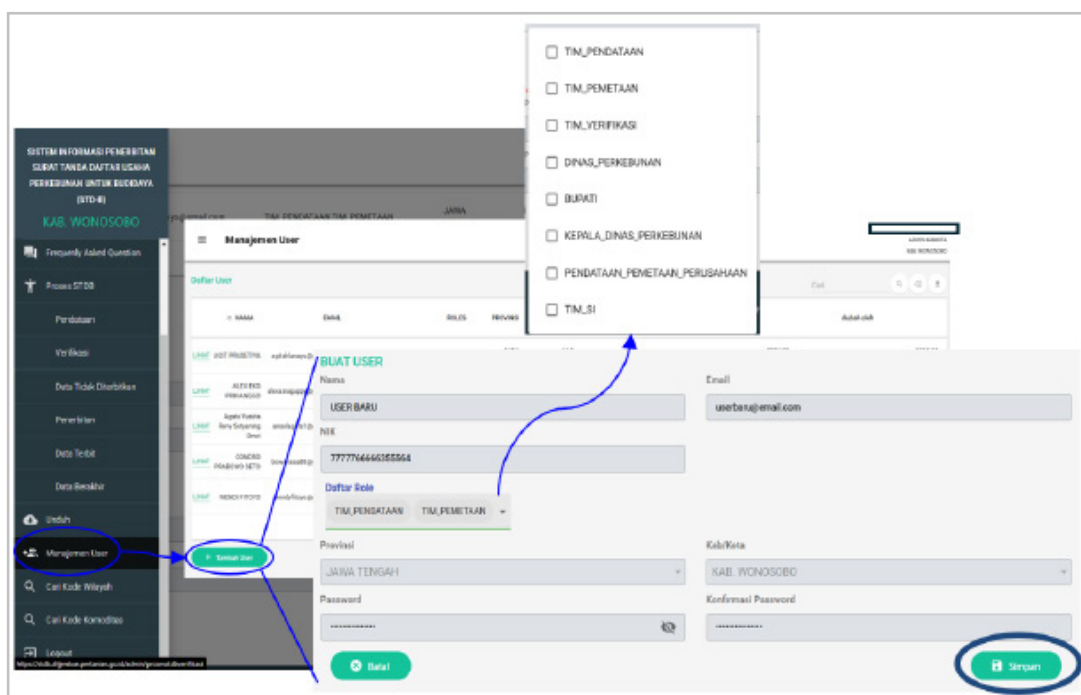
TIM_PENDATAAN
TIM_PEMETAAN
TIM_VERIFIKASI
DINAS_PERKEBUNAN
BUPATI
KEPALA_DINAS_PERKEBUNAN
PENDATAAN_PEMETAAN_PERUSAHAAN
TIM_SI

SISTEM INFORMASI PENERBITAN SURAT TANDA DAFTAR USAHA PERKEBUNAN UNTUK BUDIDAYA (STD-B)
KAB. WONOSOBO

Frequently Asked Question
Proses STDB
Pendataan
Verifikasi
Data Tidak Diterbitkan
Penerbitan
Data Terbit
Data Berakhir
Unduh
Manajemen User
Cari Kode Wilayah
Cari Kode Komoditas
Logout

Manajemen User
Daftar User
NAMA
EMAIL
ROLES
PROVINSI
Dubat oleh
Cari
UBAH ADIT PRASETYA
UBAH ALEX BUDI PRIHANGGO
UBAH Agata Yuanita Reny Setyaning Dewi
UBAH CONDRO PRABOWO SETO
UBAH WENDI FITOYO
Tambah User

BUAT USER
Nama
USER BARU
Email
userbaru@email.com
NIK
7777766666555664
Daftar Role
TIM_PENDATAAN
TIM_PEMETAAN
Provinsi
JAWA TENGAH
Kab/Kota
KAB. WONOSOBO
Password
••••••••••••
Konfirmasi Password
••••••••••••
Batal
Simpan